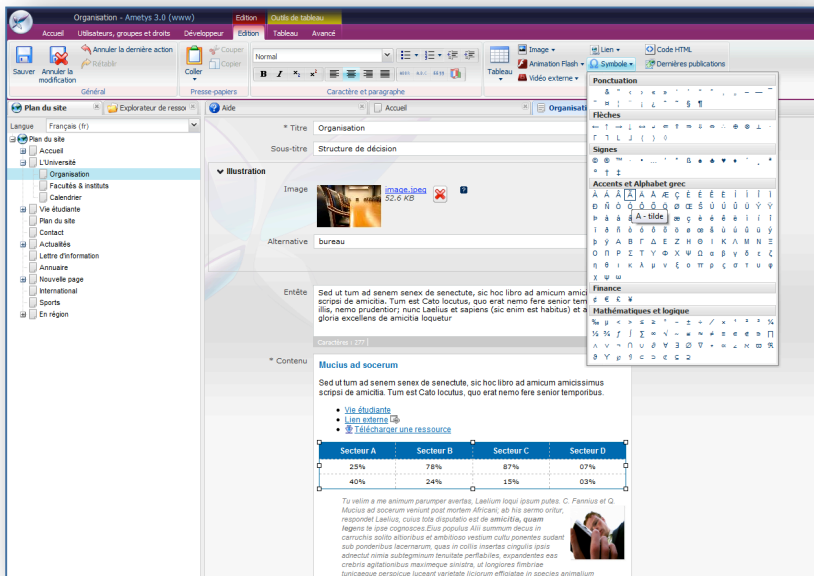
Organisation - Ametys 3.0 (www)

Edition

Outils de tableau

Accueil

Utilisateurs, groupes et droits

Développeur

Edition

Tableau

Avancé

Sauver

Annuler la modification

Annuler la dernière action

Rétablir

Général

Coller

Couper

Copier

Presse-papiers

Normal

Caractère et paragraphe

Tableau

Image

Animation Flash

Vidéo externe

Lien

Symbole

Code HTML

Dernières publications

Plan du site

Explorateur de ressources

Aide

Accueil

Organisation

Langue

Français (fr)

Plan du site

Accueil

L'Université

Organisation

Facultés & instituts

Calendrier

Vie étudiante

Plan du site

Contact

Actualités

Lettre d'information

Annuaire

Nouvelle page

International

Sports

En région

* Titre

Organisation

Sous-titre

Structure de décision

Illustration

Image

image.jpeg

52.6 KB

Alternative

bureau

Entête

Sed ut tum ad senem senex de senectute, sic hoc libro ad amicum amicissimus scripsi de amicitia. Tum est Cato locutus, quo erat nemo fere senior temporibus illis, nemo prudentior; nunc Laelius et sapiens (sic enim est habitus) et amicitiae gloria excellens de amicitia loquetur

Caractères : 277

* Contenu

Mucius ad socerum

Sed ut tum ad senem senex de senectute, sic hoc libro ad amicum amicissimus scripsi de amicitia. Tum est Cato locutus, quo erat nemo fere senior temporibus.

Vie étudiante

Lien externe

Télécharger une ressource

| Secteur A | Secteur B | Secteur C | Secteur D |
|---|---|---|---|
| 25% | 78% | 87% | 07% |
| 40% | 24% | 15% | 03% |

Tu velim a me animum parumper avertas, Laelium loqui ipsum putes. C. Fannius et Q. Mucius ad socerum veniunt post mortem Africani, ab his sermo oritur, respondet Laelius, cuius tota disputatio est de amicitia, quam legens te ipse cognosces.Eius populus Alii summum decus in carruchis solito altioribus et ambitioso vestium cultu ponentes sudant sub ponderibus lacernarum, quas in collis insertas cingulis ipsis adnectunt nimia subtegminum tenuitate perflabiles, expandentes eas crebris agitationibus maximeque sinistra, ut longiores fimbriae tunicaeque perspicue luceant varietate liciorum effigiatae in species animalium

Ponctuation

Flèches

Signes

Accents et Alphabet grec

A - tilde

Finance

Mathématiques et logique